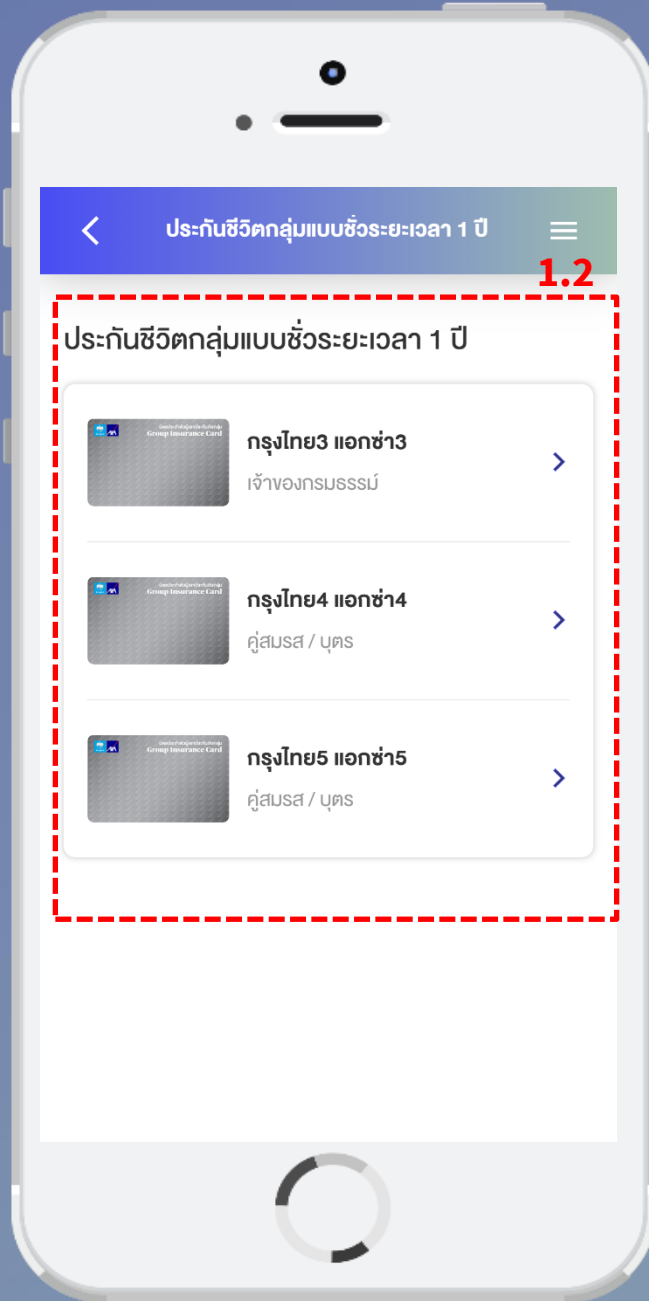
ประกันชีวิตกลุ่มแบบชั่วระยะเวลา 1 ปี

1.2

ประกันชีวิตกลุ่มแบบชั่วระยะเวลา 1 ปี

Group Insurance Card

กรุงไทย3 แอกซ่า3

เจ้าของกรมธรรม์

Group Insurance Card

กรุงไทย4 แอกซ่า4

คู่สมรส / บุตร

Group Insurance Card

กรุงไทย5 แอกซ่า5

คู่สมรส / บุตร